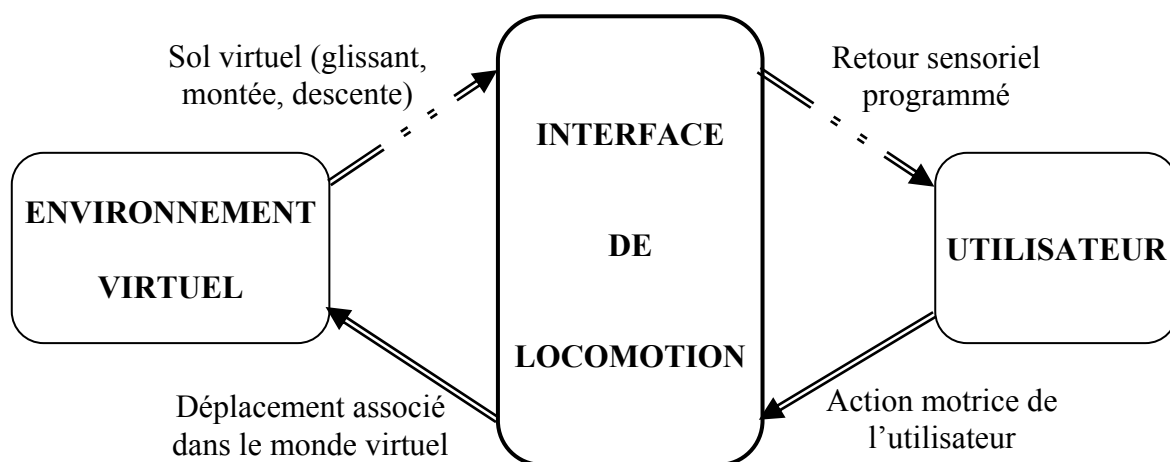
Sol virtuel (glissant, montée, descente)

INTERFACE

DE

LOCOMOTION

Retour sensoriel programmé

ENVIRONNEMENT

VIRTUEL

UTILISATEUR

Déplacement associé dans le monde virtuel

Action motrice de l'utilisateur